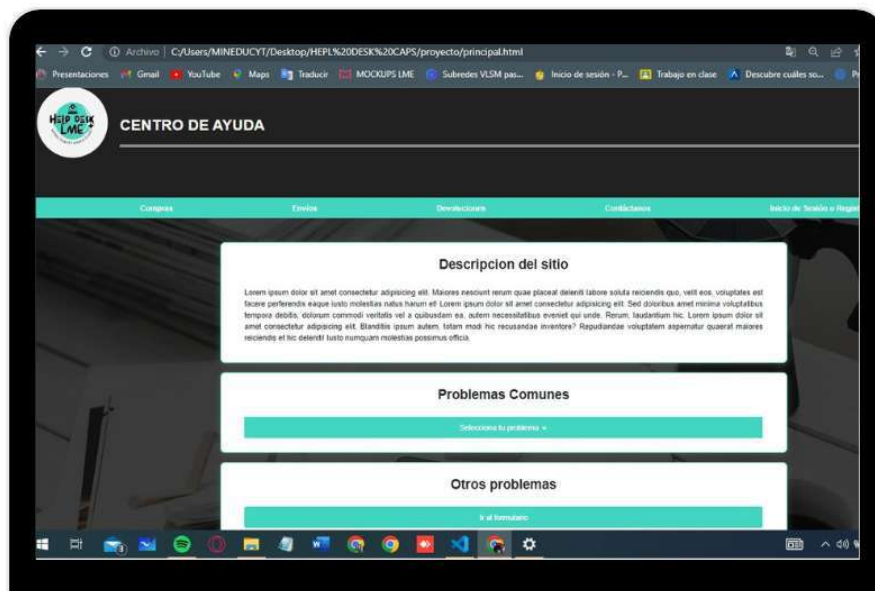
Archivo | C:/Users/MINEDUCYT/Desktop/HEPL%20DESK%20CAPS/proyecto/principal.html

Presentaciones Gmail YouTube Maps Traducir MOCKUPS LME Subredes VLSM pas... Inicio de sesión - P... Trabajo en clase Descubre cuáles so...

HELP DESK LME

CENTRO DE AYUDA

Compras Envios Devoluciones Contáctanos Inicio de Sesión o Regis

Descripcion del sitio

Lorem ipsum dolor sit amet consectetur adipisicing elit. Maiores nesciunt rerum quae placeat deleniti labore soluta reiciendis quo, velit eos, voluptates est facere perferendis eaque iusto molestias natus harum et! Lorem ipsum dolor sit amet consectetur adipisicing elit. Sed doloribus amet minima voluptatibus tempora debitis, dolorum commodi veritatis vel a quibusdam ea, autem necessitatibus eveniet qui unde. Rerum, laudantium hic. Lorem ipsum dolor sit amet consectetur adipisicing elit. Blanditiis ipsum autem, totam modi hic recusandae inventore? Repudiandae voluptatem aspernatur quaerat maiores reiciendis et hic deleniti iusto numquam molestias possimus officia.

Problemas Comunes

Selecciona tu problema ▾

Otros problemas

Ir al formulario